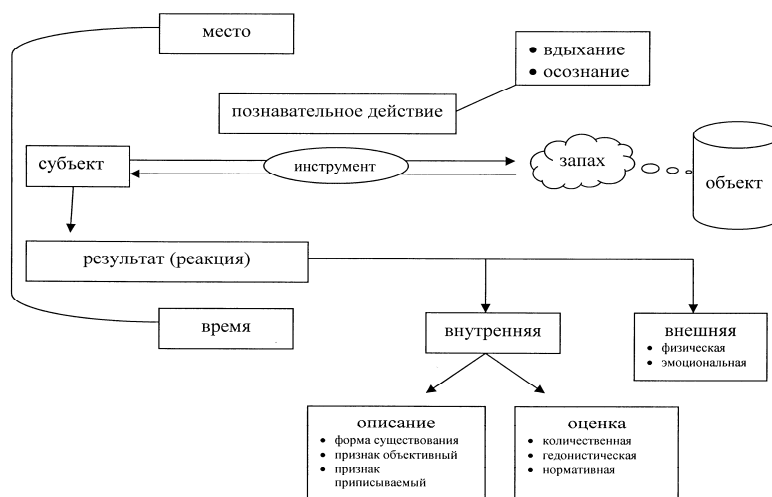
место

• вдыхание
• осознание

познавательное действие

субъект

инструмент

запах

объект

результат (реакция)

время

внутренняя

внешняя
• физическая
• эмоциональная

описание
• форма существования
• признак объективный
• признак приписываемый

оценка
• количественная
• гедонистическая
• нормативная